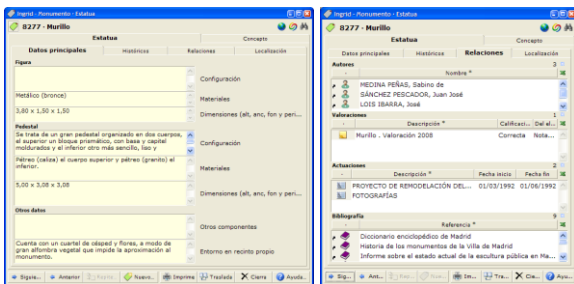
Ingrid - Monumento - Estatua

8277 - Murillo

Estatua | Concepto

Datos principales | Históricos | Relaciones | Localización

Figura

Configuración

Metálico (bronce)

Materiales

3,80 x 1,50 x 1,50

Dimensiones (alt, anc, fon y peri...

Pedestal

Se trata de un gran pedestal organizado en dos cuerpos, el superior un bloque prismático, con base y capitel moldurados y el inferior otro más sencillo, liso y

Configuración

Pétreo (caliza) el cuerpo superior y pétreo (granito) el inferior.

Materiales

5,00 x 3,08 x 3,08

Dimensiones (alt, anc, fon y peri...

Otros datos

Otros componentes

Cuenta con un cuartel de césped y flores, a modo de gran alfombra vegetal que impide la aproximación al monumento.

Entorno en recinto propio

Siguie... | Anterior | Editar | Nuevo... | Imprime | Traslada | Cierra | Ayuda...

Ingrid - Monumento - Estatua

8277 - Murillo

Estatua | Concepto

Datos principales | Históricos | Relaciones | Localización

Autores 3

Nombre *

MEDINA PEÑAS, Sabino de

SÁNCHEZ PESCADOR, Juan José

LOIS IBARRA, José

Valoraciones 1

| Descripción * | Calificaci... | Del al... |
|---|---|---|
| Murillo . Valoración 2008 | Correcta | Nota... |

Actuaciones 2

| Descripción * | Fecha inicio | Fecha fin |
|---|---|---|
| PROYECTO DE REMODELACIÓN DEL... | 01/03/1992 | 01/06/1992 |
| FOTOGRAFÍAS | | |

Bibliografía 9

Referencia *

Diccionario enciclopédico de Madrid

Historia de los monumentos de la Villa de Madrid

Informe sobre el estado actual de la escultura pública en Ma...

Sig... | Ant... | Ed... | Nu... | Im... | Tra... | Cie... | Ayu...